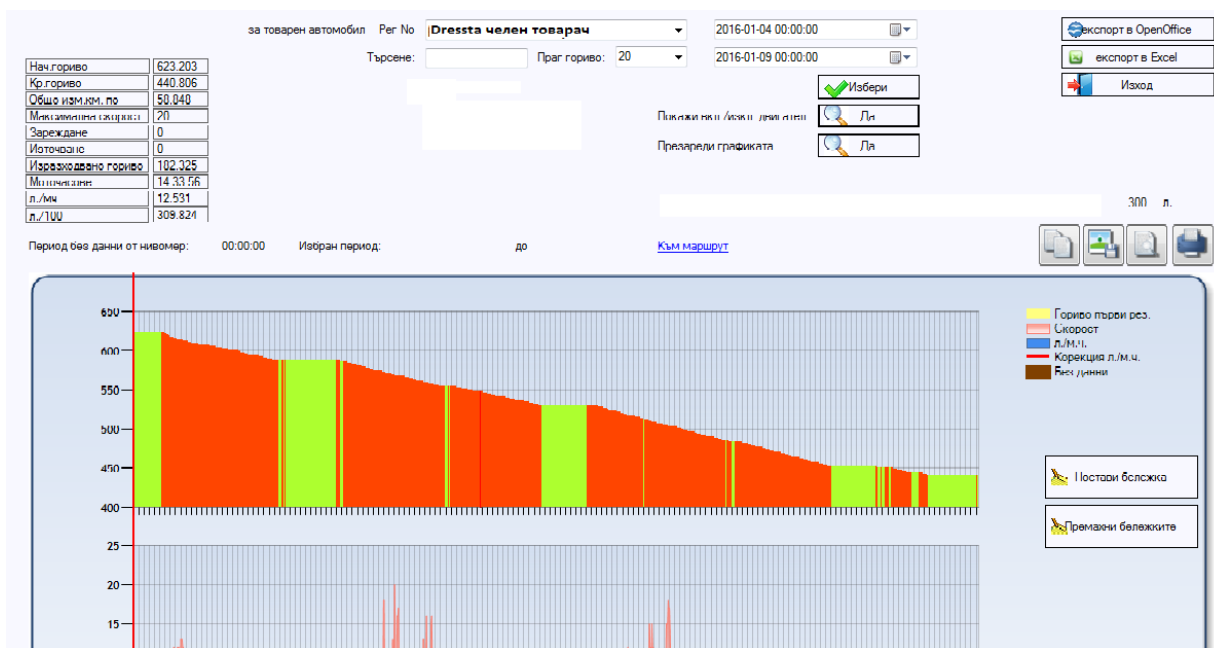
за товарен автомобил Рег No |Dressta челен товарач

2016-01-04 00:00:00

2016-01-09 00:00:00

експорт в OpenOffice

експорт в Excel

Изход

Търсене: Праг гориво: 20

Избери

Покажи вкл./изкл. двигател Да

Презареди графиката Да

| Нач.гориво | 623.203 |
|---|---|
| Кр.гориво | 440.806 |
| Общо изм.км. по | 50.840 |
| Максимална скорост | 20 |
| Зареждане | 0 |
| Източване | 0 |
| Изразходвано гориво | 182.325 |
| Моточасове | 14.33.56 |
| л./мч | 12.531 |
| л./100 | 309.824 |

300 л.

Период без данни от нивомер: 00:00:00 Избран период: до Към маршрут

650
600
550
500
450
400

25
20
15

Гориво първи рез.
Скорост
л./м.ч.
Корекция л./м.ч.
Без данни

Постави бележка

Премахни бележките